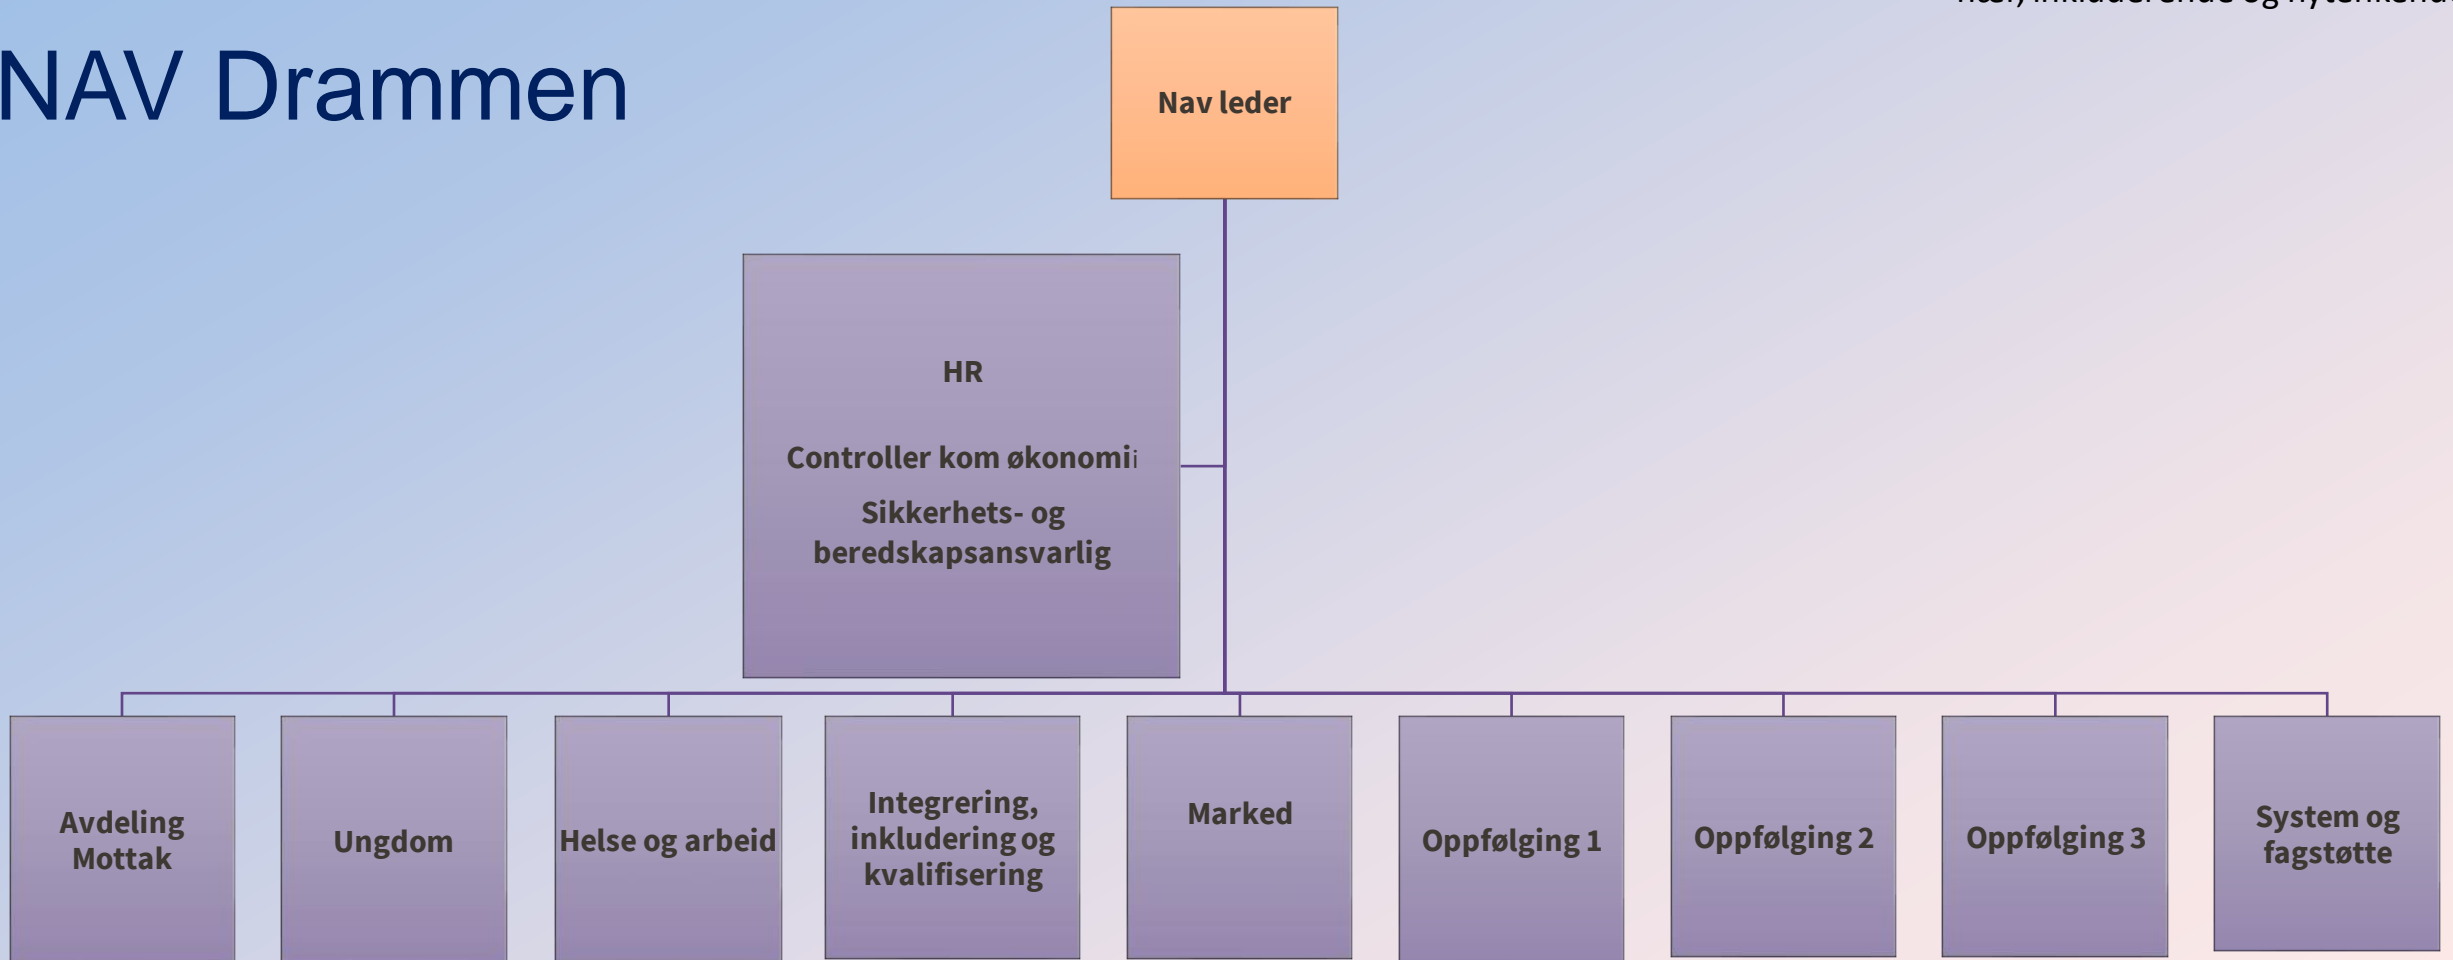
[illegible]

NAV Drammen

Nav leder

HR

Controller kom økonomi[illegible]

Sikkerhets- og beredskapsansvarlig

Avdeling Mottak

Ungdom

Helse og arbeid

Integrering, inkludering og kvalifisering

Marked

Oppfølging 1

Oppfølging 2

Oppfølging 3

System og fagstøtte